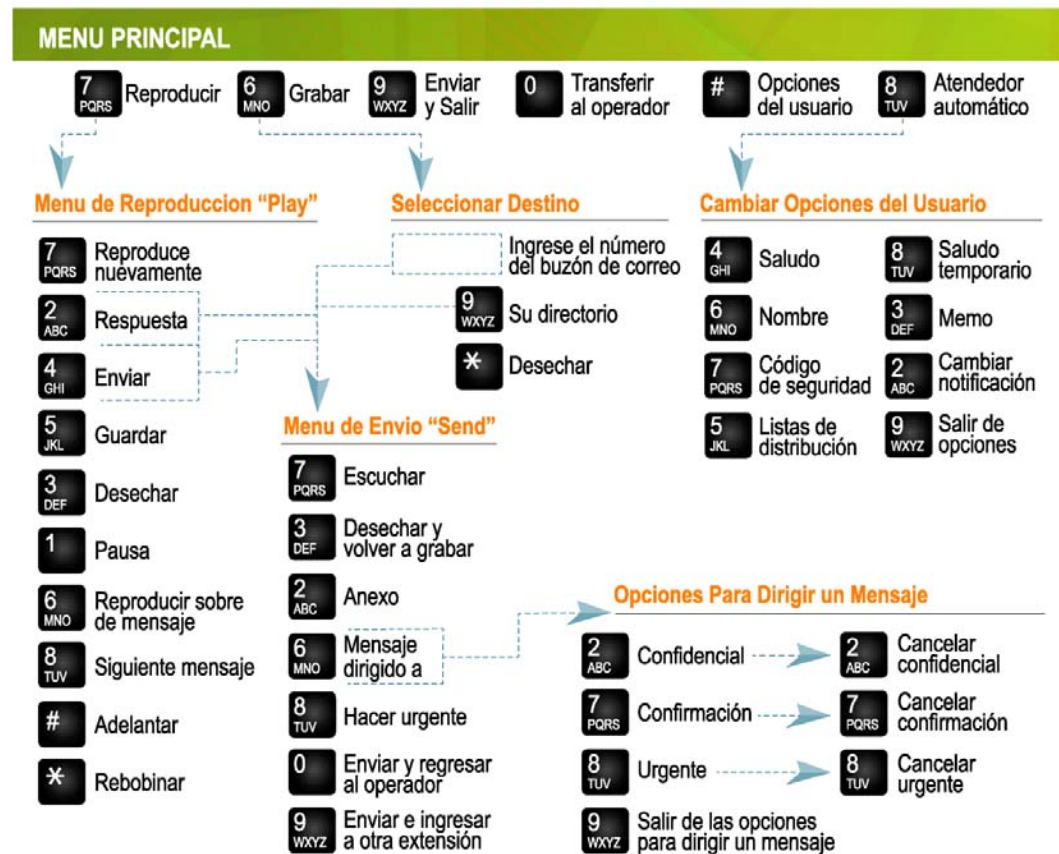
MENU PRINCIPAL

7 PQRS Reproducir
6 MNO Grabar
9 WXYZ Enviar y Salir
0 Transferir al operador
# Opciones del usuario
8 TUV Atendedor automático

Menu de Reproduccion "Play"

7 PQRS Reproduce nuevamente
2 ABC Respuesta
4 GHI Enviar
5 JKL Guardar
3 DEF Desechar
1 Pausa
6 MNO Reproducir sobre de mensaje
8 TUV Siguiente mensaje
# Adelantar
* Rebobinar

Seleccionar Destino

Ingrese el número del buzón de correo
9 WXYZ Su directorio
* Desechar

Menu de Envio "Send"

7 PQRS Escuchar
3 DEF Desechar y volver a grabar
2 ABC Anexo
6 MNO Mensaje dirigido a
8 TUV Hacer urgente
0 Enviar y regresar al operador
9 WXYZ Enviar e ingresar a otra extensión

Cambiar Opciones del Usuario

4 GHI Saludo
6 MNO Nombre
7 PQRS Código de seguridad
5 JKL Listas de distribución
8 TUV Saludo temporario
3 DEF Memo
2 ABC Cambiar notificación
9 WXYZ Salir de opciones

Opciones Para Dirigir un Mensaje

2 ABC Confidencial
2 ABC Cancelar confidencial
7 PQRS Confirmación
7 PQRS Cancelar confirmación
8 TUV Urgente
8 TUV Cancelar urgente
9 WXYZ Salir de las opciones para dirigir un mensaje